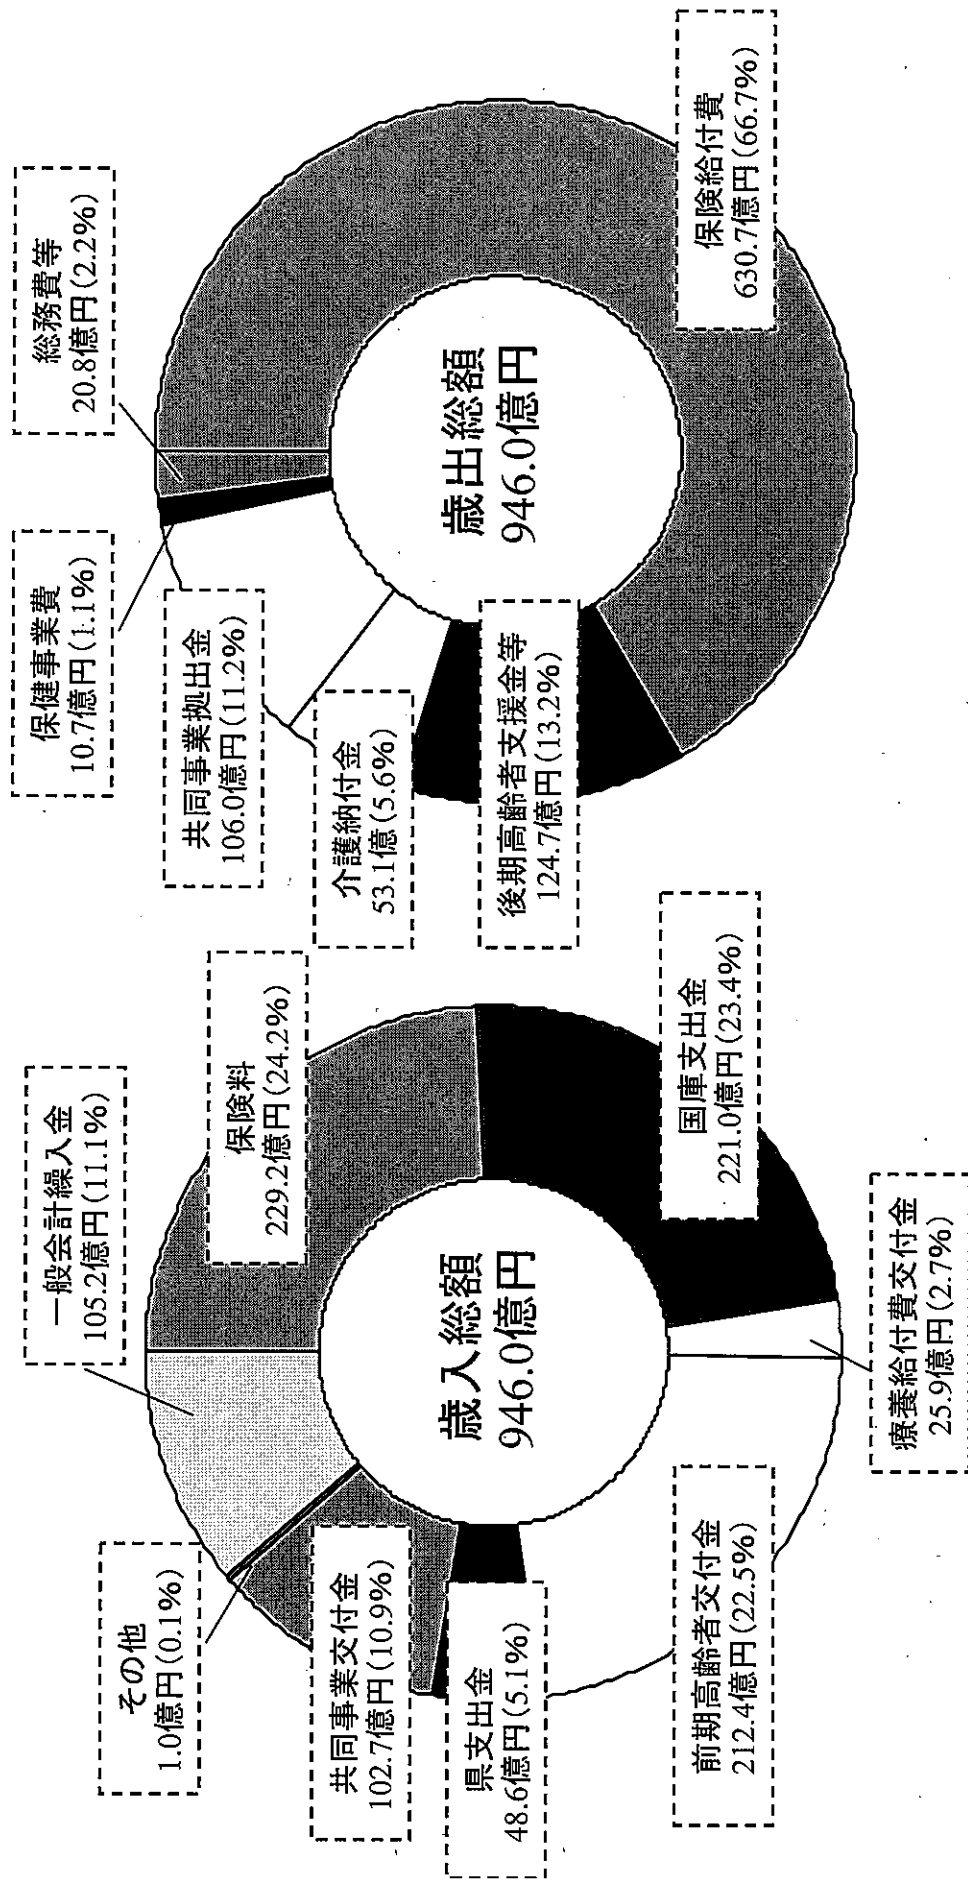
歳出総額
946.0億円

保険給付費
630.7億円(66.7%)

総務費等
20.8億円(2.2%)

保健事業費
10.7億円(1.1%)

共同事業拠出金
106.0億円(11.2%)

介護納付金
53.1億(5.6%)

後期高齢者支援金等
124.7億円(13.2%)

歳入総額
946.0億円

一般会計繰入金
105.2億円(11.1%)

保険料
229.2億円(24.2%)

国庫支出金
221.0億円(23.4%)

療養給付費交付金
25.9億円(2.7%)

前期高齢者交付金
212.4億円(22.5%)

県支出金
48.6億円(5.1%)

共同事業交付金
102.7億円(10.9%)

その他
1.0億円(0.1%)